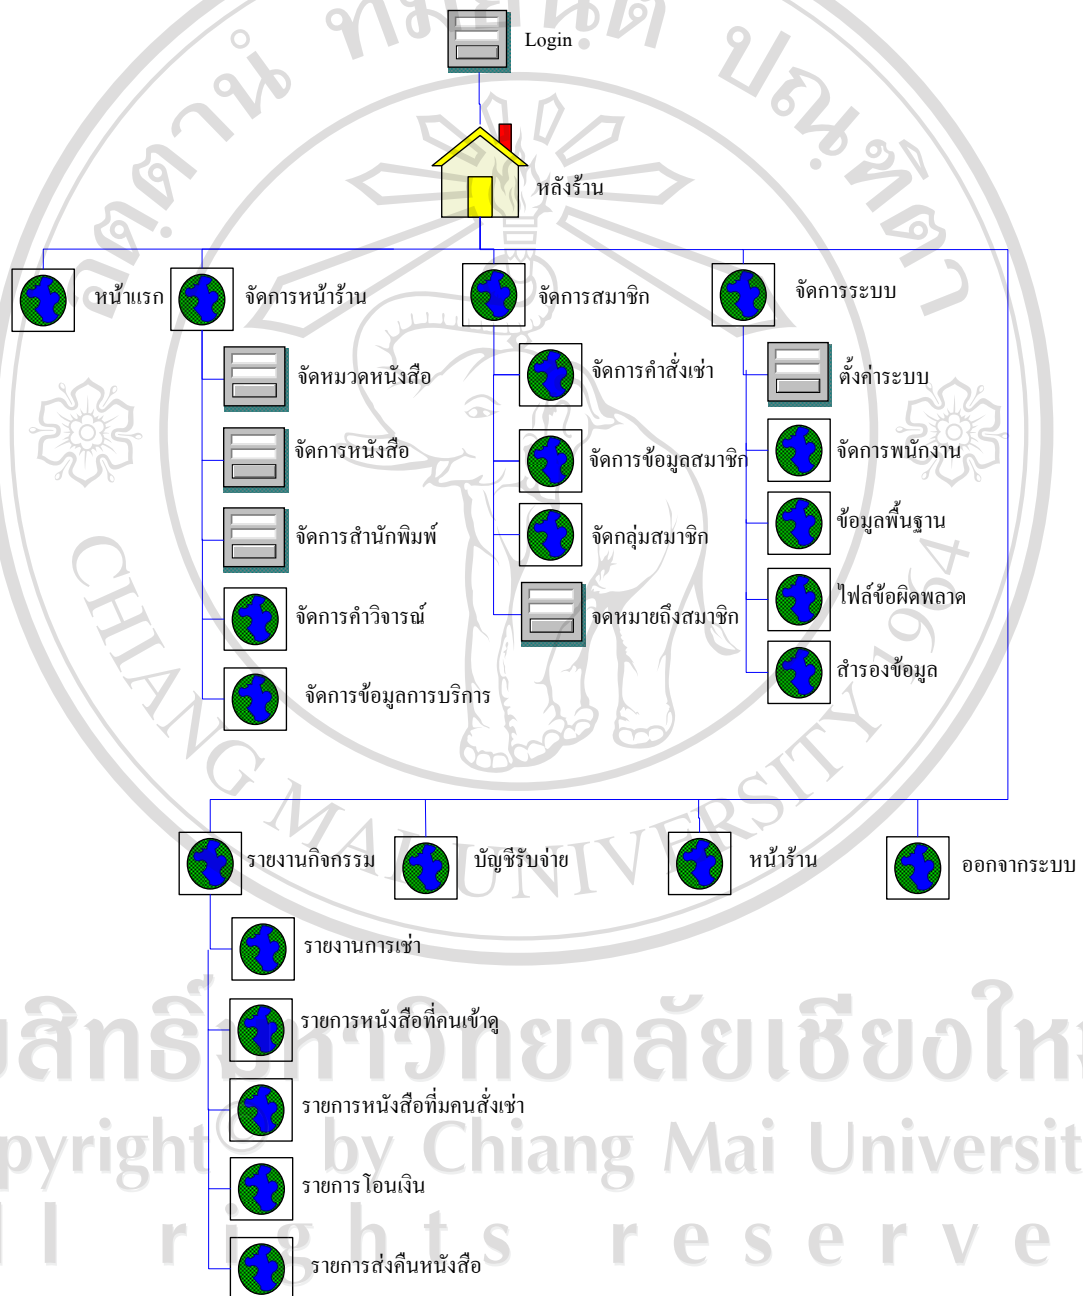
Login

หลังร้าน

หน้าแรก

จัดการหน้าร้าน

จัดการสมาชิก

จัดการระบบ

จัดหมวดหนังสือ

จัดการหนังสือ

จัดการสำนักพิมพ์

จัดการคำวิจารณ์

จัดการข้อมูลการบริการ

จัดการคำสั่งเช่า

จัดการข้อมูลสมาชิก

จัดกลุ่มสมาชิก

จดหมายถึงสมาชิก

ตั้งค่าระบบ

จัดการพนักงาน

ข้อมูลพื้นฐาน

ไฟล์ข้อผิดพลาด

สำรองข้อมูล

รายงานกิจกรรม

บัญชีรับจ่าย

หน้าร้าน

ออกจากระบบ

รายงานการเช่า

รายการหนังสือที่คนเข้าดู

รายการหนังสือที่มคนสั่งเช่า

รายการโอนเงิน

รายการส่งคืนหนังสือ

ลิขสิทธิ์มหาวิทยาลัยเชียงใหม่
Copyright © by Chiang Mai University
All rights reserved